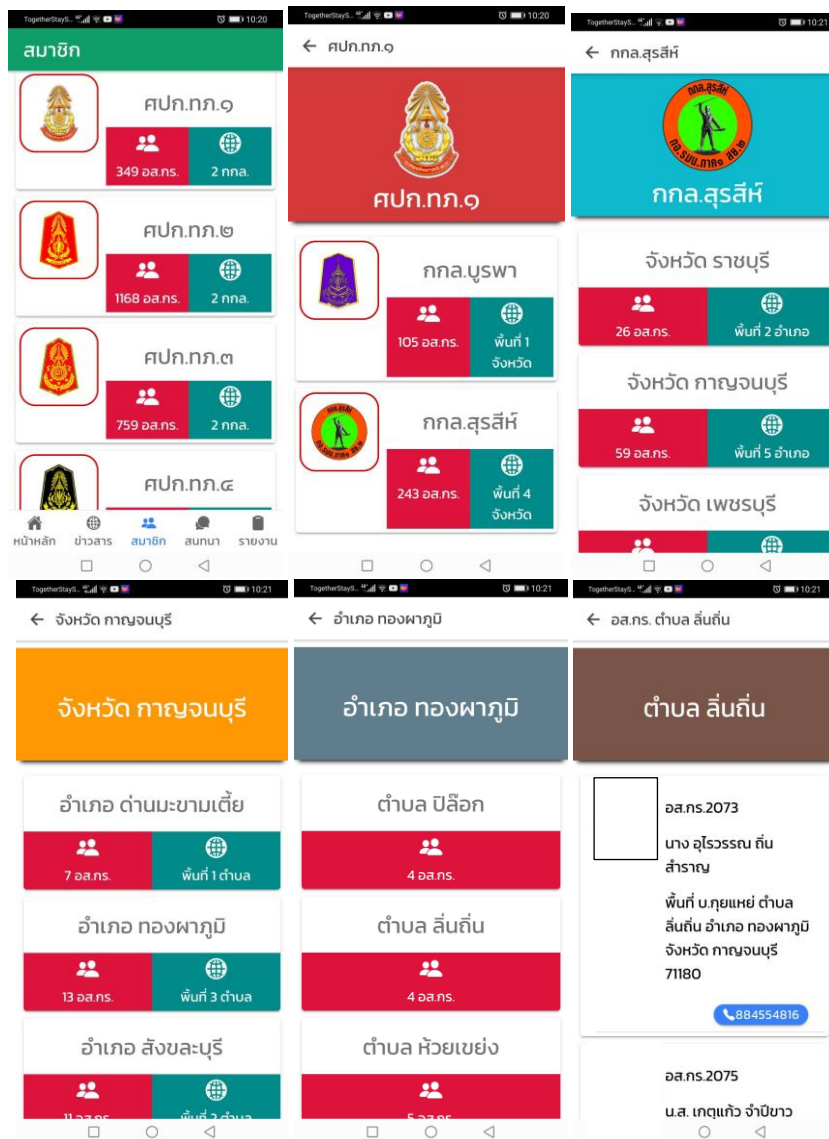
TogetherStayS... 10:20

สมาชิก

ศปก.ทภ.๑
349 อส.กร.
2 กกล.

ศปก.ทภ.๒
1168 อส.กร.
2 กกล.

ศปก.ทภ.๓
759 อส.กร.
2 กกล.

ศปก.ทภ.๔

หน้าหลัก ข่าวสาร สมาชิก สนทนา รายงาน

TogetherStayS... 10:20

ศปก.ทภ.๑

ศปก.ทภ.๑

กกล.บูรพา
105 อส.กร.
พื้นที่ 1 จังหวัด

กกล.สุรสีห์
243 อส.กร.
พื้นที่ 4 จังหวัด

TogetherStayS... 10:21

กกล.สุรสีห์

กกล.สุรสีห์
กอ รมน.ภาค๑ สน.๒

กกล.สุรสีห์

จังหวัด ราชบุรี
26 อส.กร.
พื้นที่ 2 อำเภอ

จังหวัด กาญจนบุรี
59 อส.กร.
พื้นที่ 5 อำเภอ

จังหวัด เพชรบุรี

TogetherStayS... 10:21

จังหวัด กาญจนบุรี

จังหวัด กาญจนบุรี

อำเภอ ด่านมะขามเตี้ย
7 อส.กร.
พื้นที่ 1 ตำบล

อำเภอ ทองผาภูมิ
13 อส.กร.
พื้นที่ 3 ตำบล

อำเภอ สังขละบุรี
11 อส.กร.
พื้นที่ 2 ตำบล

TogetherStayS... 10:21

อำเภอ ทองผาภูมิ

อำเภอ ทองผาภูมิ

ตำบล ปิล๊อก
4 อส.กร.

ตำบล ลิ่นถิ่น
4 อส.กร.

ตำบล ห้วยเขย่ง
5 อส.กร.

TogetherStayS... 10:21

อส.กร. ตำบล ลิ่นถิ่น

ตำบล ลิ่นถิ่น

อส.กร.2073

นาง อุไรวรรณ ถิ่นสำราญ

พื้นที่ บ.กุยแหย่ ตำบล ลิ่นถิ่น อำเภอ ทองผาภูมิ จังหวัด กาญจนบุรี 71180

884554816

อส.กร.2075

น.ส. เกตุแก้ว จำปีขาว